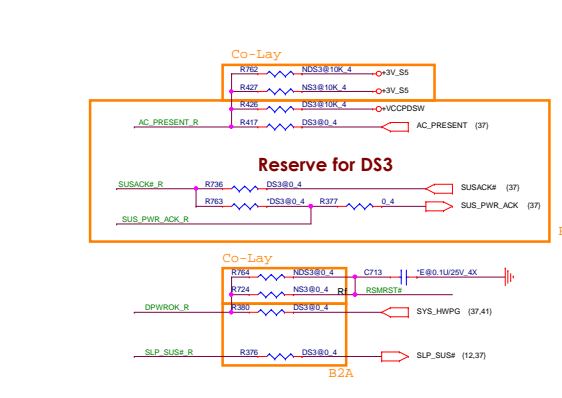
Co-Lay

R762 NDS3@10K_4 +3V_S5

R427 NS3@10K_4 +3V_S5

R426 DS3@10K_4 +VCCPDSW

AC_PRESENT_R R417 DS3@0_4 AC_PRESENT (37)

Reserve for DS3

SUSACK#_R R736 DS3@0_4 SUSACK# (37)

R763 *DS3@0_4 R377 0_4 SUS_PWR_ACK (37)

SUS_PWR_ACK_R

Co-Lay

R764 NDS3@0_4 C713 *E@0.1U/25V_4X

R724 NS3@0_4 RSMRST#

DPWROK_R R380 DS3@0_4 SYS_HWPG (37,41)

SLP_SUS#_R R376 DS3@0_4 SLP_SUS# (12,37)

B2A